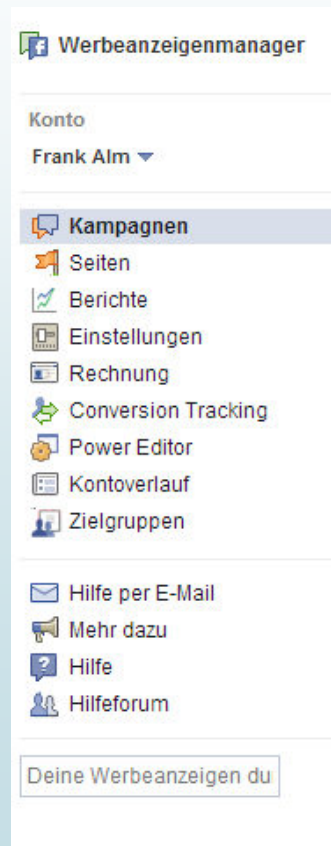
Werbeanzeigenmanager

Konto

Frank Alm

Kampagnen
Seiten
Berichte
Einstellungen
Rechnung
Conversion Tracking
Power Editor
Kontoverlauf
Zielgruppen

Hilfe per E-Mail
Mehr dazu
Hilfe
Hilfeforum

Deine Werbeanzeigen du